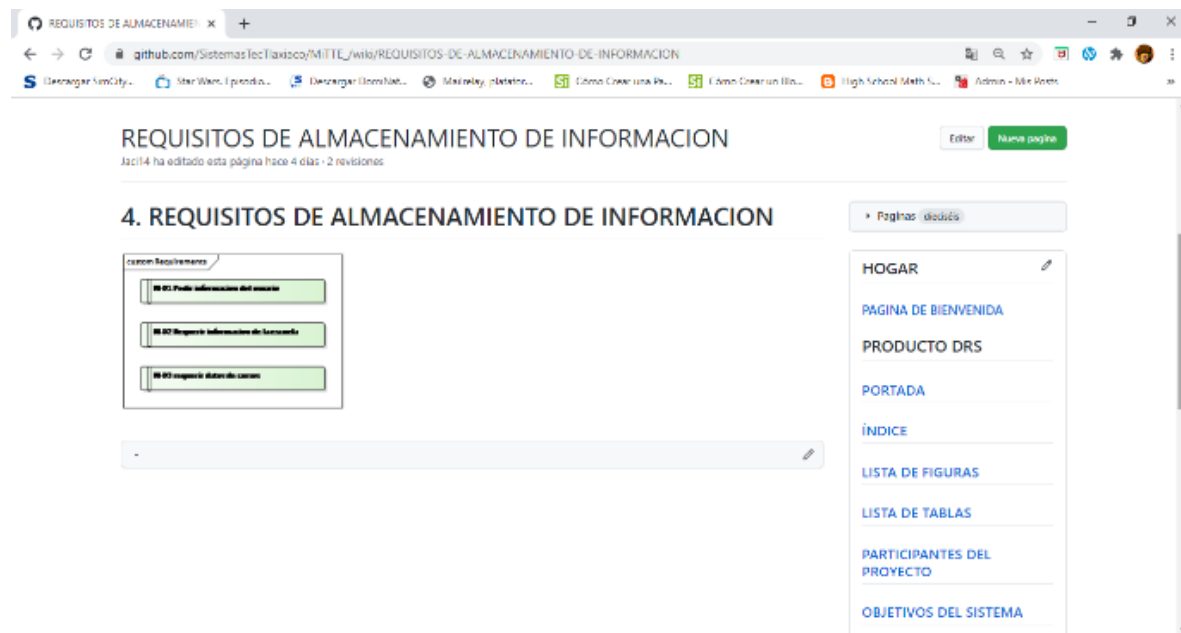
REQUISITOS DE ALMACENAMIEN ×  +

github.com/SistemasTecTlaxiaco/MiTTE_/wiki/REQUISITOS-DE-ALMACENAMIENTO-DE-INFORMACION

Descargar SimCity...  Star Wars, Episodio...  Descargar DomiNat...  Mairelay, plataforma...  Cómo Crear una Pa...  Cómo Crear un Blo...  High School Math S...  Admin – Mis Posts

REQUISITOS DE ALMACENAMIENTO DE INFORMACION

Jaci14 ha editado esta página hace 4 días · 2 revisiones

Editar  Nueva página

4. REQUISITOS DE ALMACENAMIENTO DE INFORMACION

custom Requirements

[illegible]

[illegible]

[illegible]

-

▸ Páginas 

HOGAR

PAGINA DE BIENVENIDA

PRODUCTO DRS

PORTADA

ÍNDICE

LISTA DE FIGURAS

LISTA DE TABLAS

PARTICIPANTES DEL PROYECTO

OBJETIVOS DEL SISTEMA